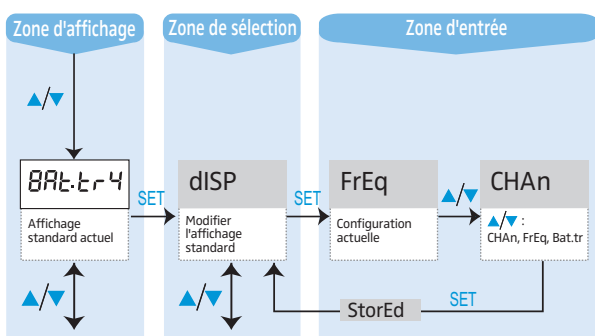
Zone d'affichage

Zone de sélection

Zone d'entrée

▲/▼

BAt.tr4

Affichage standard actuel

SET

dISP

Modifier l'affichage standard

SET

FrEq

Configuration actuelle

▲/▼

CHAn

▲/▼ : CHAn, FrEq, Bat.tr

▲/▼

▲/▼

StorEd

SET